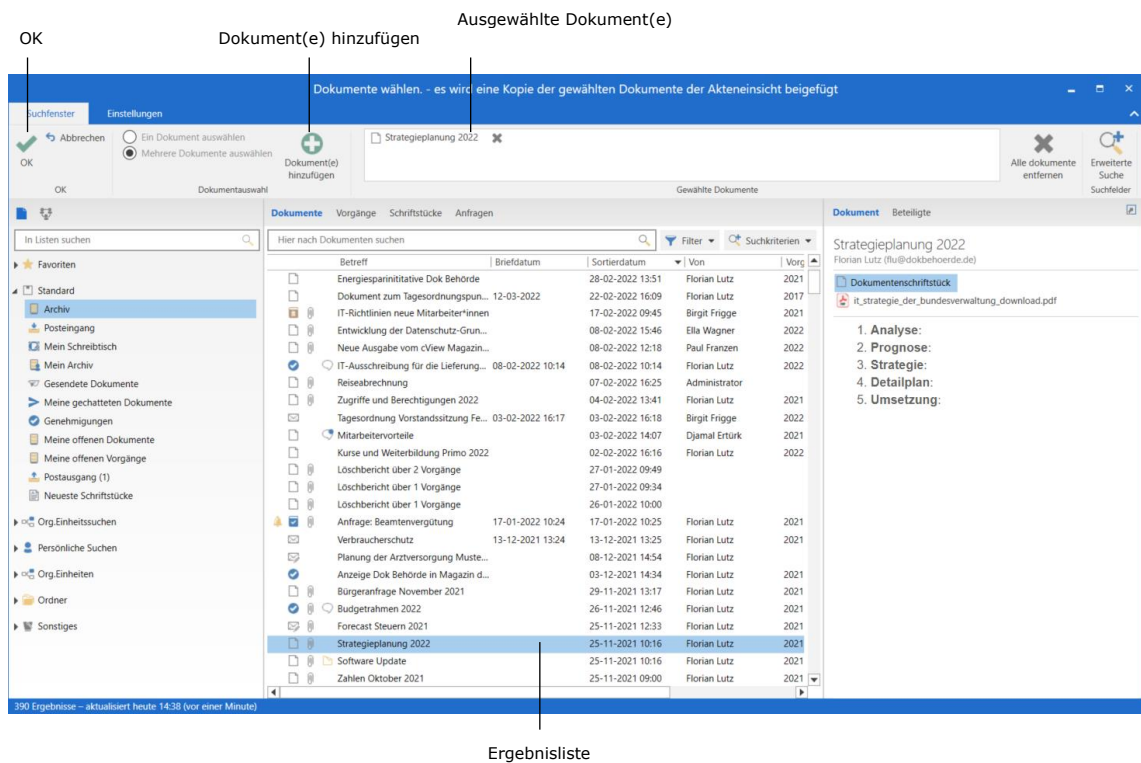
Ausgewählte Dokument(e)

OK

Dokument(e) hinzufügen

Dokumente wählen. - es wird eine Kopie der gewählten Dokumente der Akteneinsicht beigefügt

Suchfenster Einstellungen

Abbrechen
OK
OK

Ein Dokument auswählen
Mehrere Dokumente auswählen
Dokumentauswahl

Dokument(e) hinzufügen

Strategieplanung 2022
Gewählte Dokumente

Alle dokumente entfernen

Erweiterte Suche
Suchfelder

In Listen suchen

Favoriten
Standard
Archiv
Posteingang
Mein Schreibtisch
Mein Archiv
Gesendete Dokumente
Meine gechatteten Dokumente
Genehmigungen
Meine offenen Dokumente
Meine offenen Vorgänge
Postausgang (1)
Neueste Schriftstücke
Org.Einheitssuchen
Persönliche Suchen
Org.Einheiten
Ordner
Sonstiges

Dokumente Vorgänge Schriftstücke Anfragen

Hier nach Dokumenten suchen

Filter Suchkriterien

| Betreff | Briefdatum | Sortierdatum | Von | Vorg |
|---|---|---|---|---|
| Energiesparinititative Dok Behörde | | 28-02-2022 13:51 | Florian Lutz | 2021 |
| Dokument zum Tagesordnungspun... | 12-03-2022 | 22-02-2022 16:09 | Florian Lutz | 2017 |
| IT-Richtlinien neue Mitarbeiter*innen | | 17-02-2022 09:45 | Birgit Frigge | 2021 |
| Entwicklung der Datenschutz-Grun... | | 08-02-2022 15:46 | Ella Wagner | 2022 |
| Neue Ausgabe vom cView Magazin... | | 08-02-2022 12:18 | Paul Franzen | 2022 |
| IT-Ausschreibung für die Lieferung... | 08-02-2022 10:14 | 08-02-2022 10:14 | Florian Lutz | 2022 |
| Reiseabrechnung | | 07-02-2022 16:25 | Administrator | |
| Zugriffe und Berechtigungen 2022 | | 04-02-2022 13:41 | Florian Lutz | 2021 |
| Tagesordnung Vorstandssitzung Fe... | 03-02-2022 16:17 | 03-02-2022 16:18 | Birgit Frigge | 2022 |
| Mitarbeitervorteile | | 03-02-2022 14:07 | Djamal Ertürk | 2021 |
| Kurse und Weiterbildung Primo 2022 | | 02-02-2022 16:16 | Florian Lutz | 2022 |
| Löschbericht über 2 Vorgänge | | 27-01-2022 09:49 | | |
| Löschbericht über 1 Vorgänge | | 27-01-2022 09:34 | | |
| Löschbericht über 1 Vorgänge | | 26-01-2022 10:00 | | |
| Anfrage: Beamtenvergütung | 17-01-2022 10:24 | 17-01-2022 10:25 | Florian Lutz | 2021 |
| Verbraucherschutz | 13-12-2021 13:24 | 13-12-2021 13:25 | Florian Lutz | 2021 |
| Planung der Arztversorgung Muste... | | 08-12-2021 14:54 | Florian Lutz | |
| Anzeige Dok Behörde in Magazin d... | | 03-12-2021 14:34 | Florian Lutz | 2021 |
| Bürgeranfrage November 2021 | | 29-11-2021 13:17 | Florian Lutz | 2021 |
| Budgetrahmen 2022 | | 26-11-2021 12:46 | Florian Lutz | 2021 |
| Forecast Steuern 2021 | | 25-11-2021 12:33 | Florian Lutz | 2021 |
| Strategieplanung 2022 | | 25-11-2021 10:16 | Florian Lutz | 2021 |
| Software Update | | 25-11-2021 10:16 | Florian Lutz | 2021 |
| Zahlen Oktober 2021 | | 25-11-2021 09:00 | Florian Lutz | 2021 |

Dokument Beteiligte

Strategieplanung 2022
Florian Lutz (flu@dokbehoerde.de)

Dokumentenschriftstück
it_strategie_der_bundesverwaltung_download.pdf

1. Analyse:
2. Prognose:
3. Strategie:
4. Detailplan:
5. Umsetzung:

390 Ergebnisse – aktualisiert heute 14:38 (vor einer Minute)

Ergebnisliste